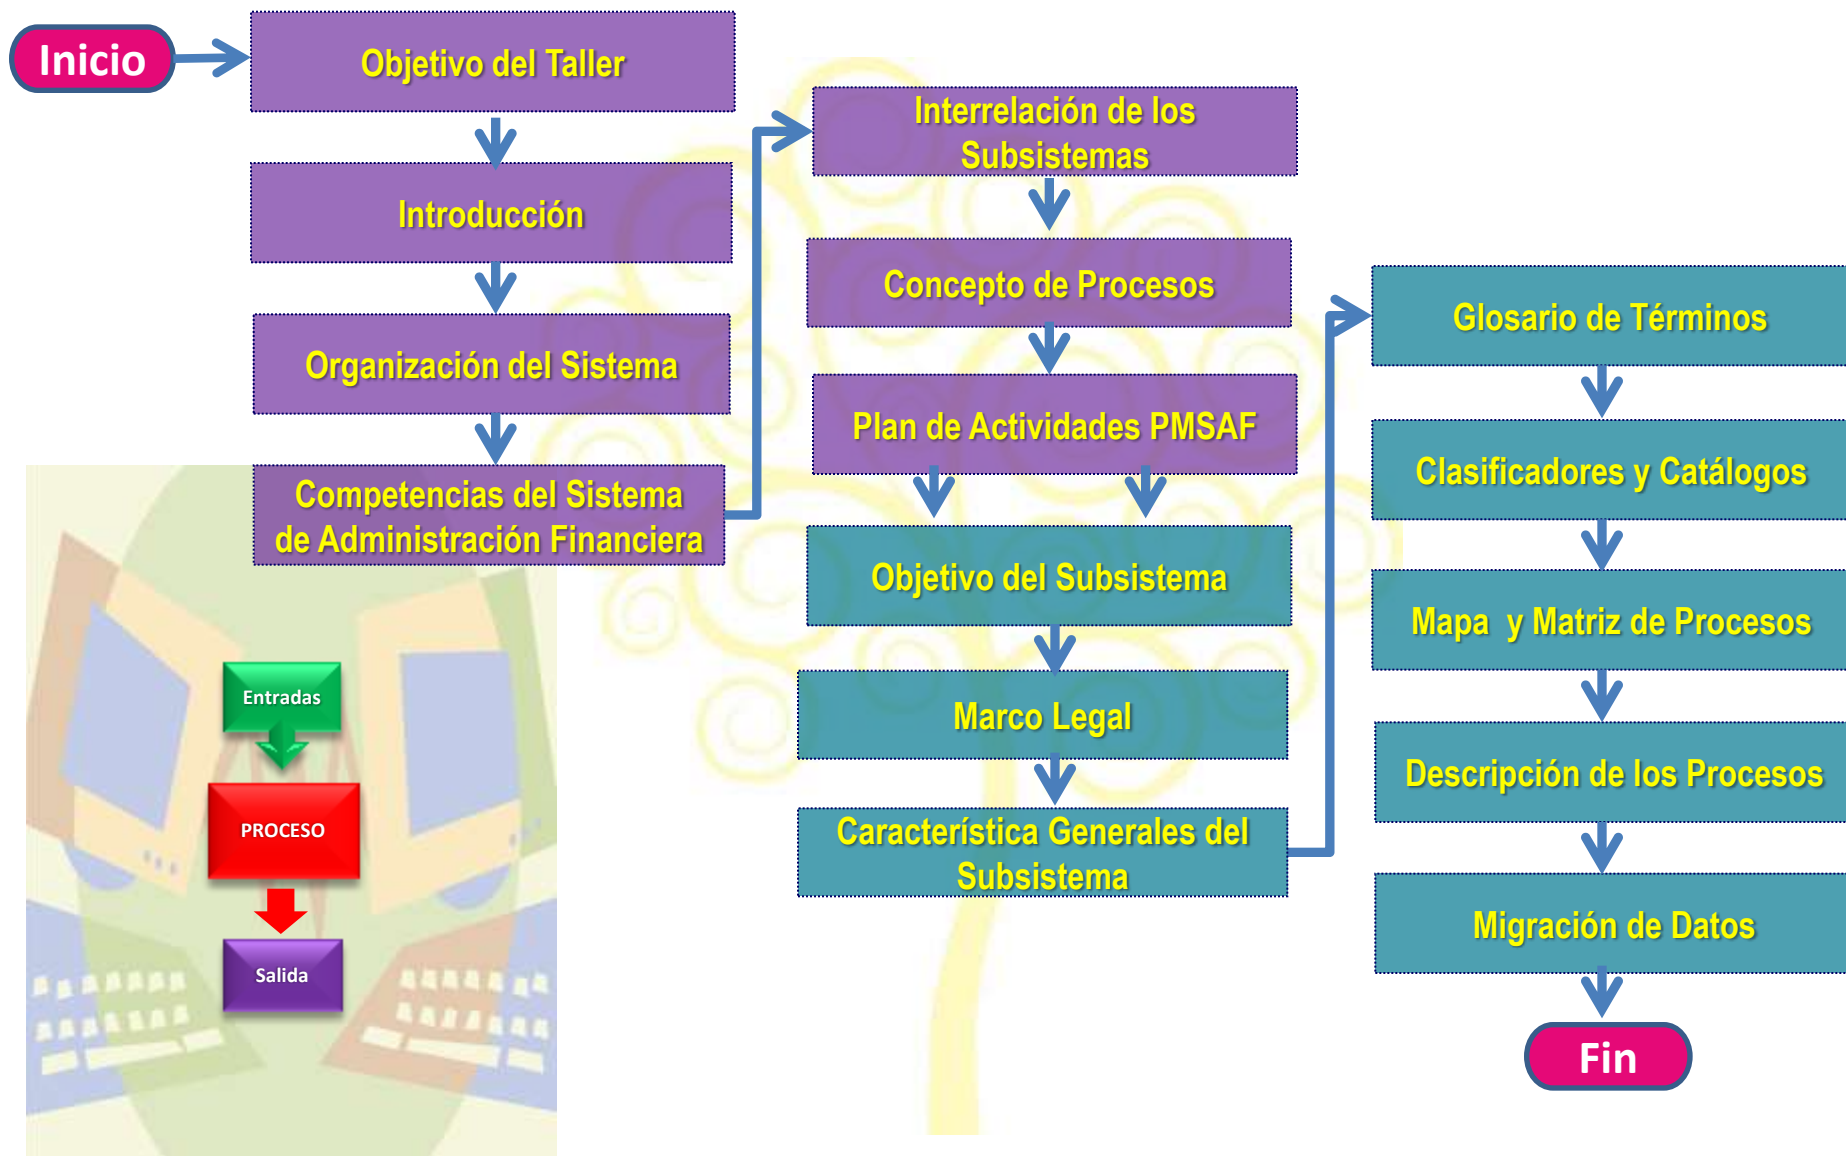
Inicio

Objetivo del Taller

Introducción

Organización del Sistema

Competencias del Sistema de Administración Financiera

Entradas

PROCESO

Salida

Interrelación de los Subsistemas

Concepto de Procesos

Plan de Actividades PMSAF

Objetivo del Subsistema

Marco Legal

Característica Generales del Subsistema

Glosario de Términos

Clasificadores y Catálogos

Mapa y Matriz de Procesos

Descripción de los Procesos

Migración de Datos

Fin